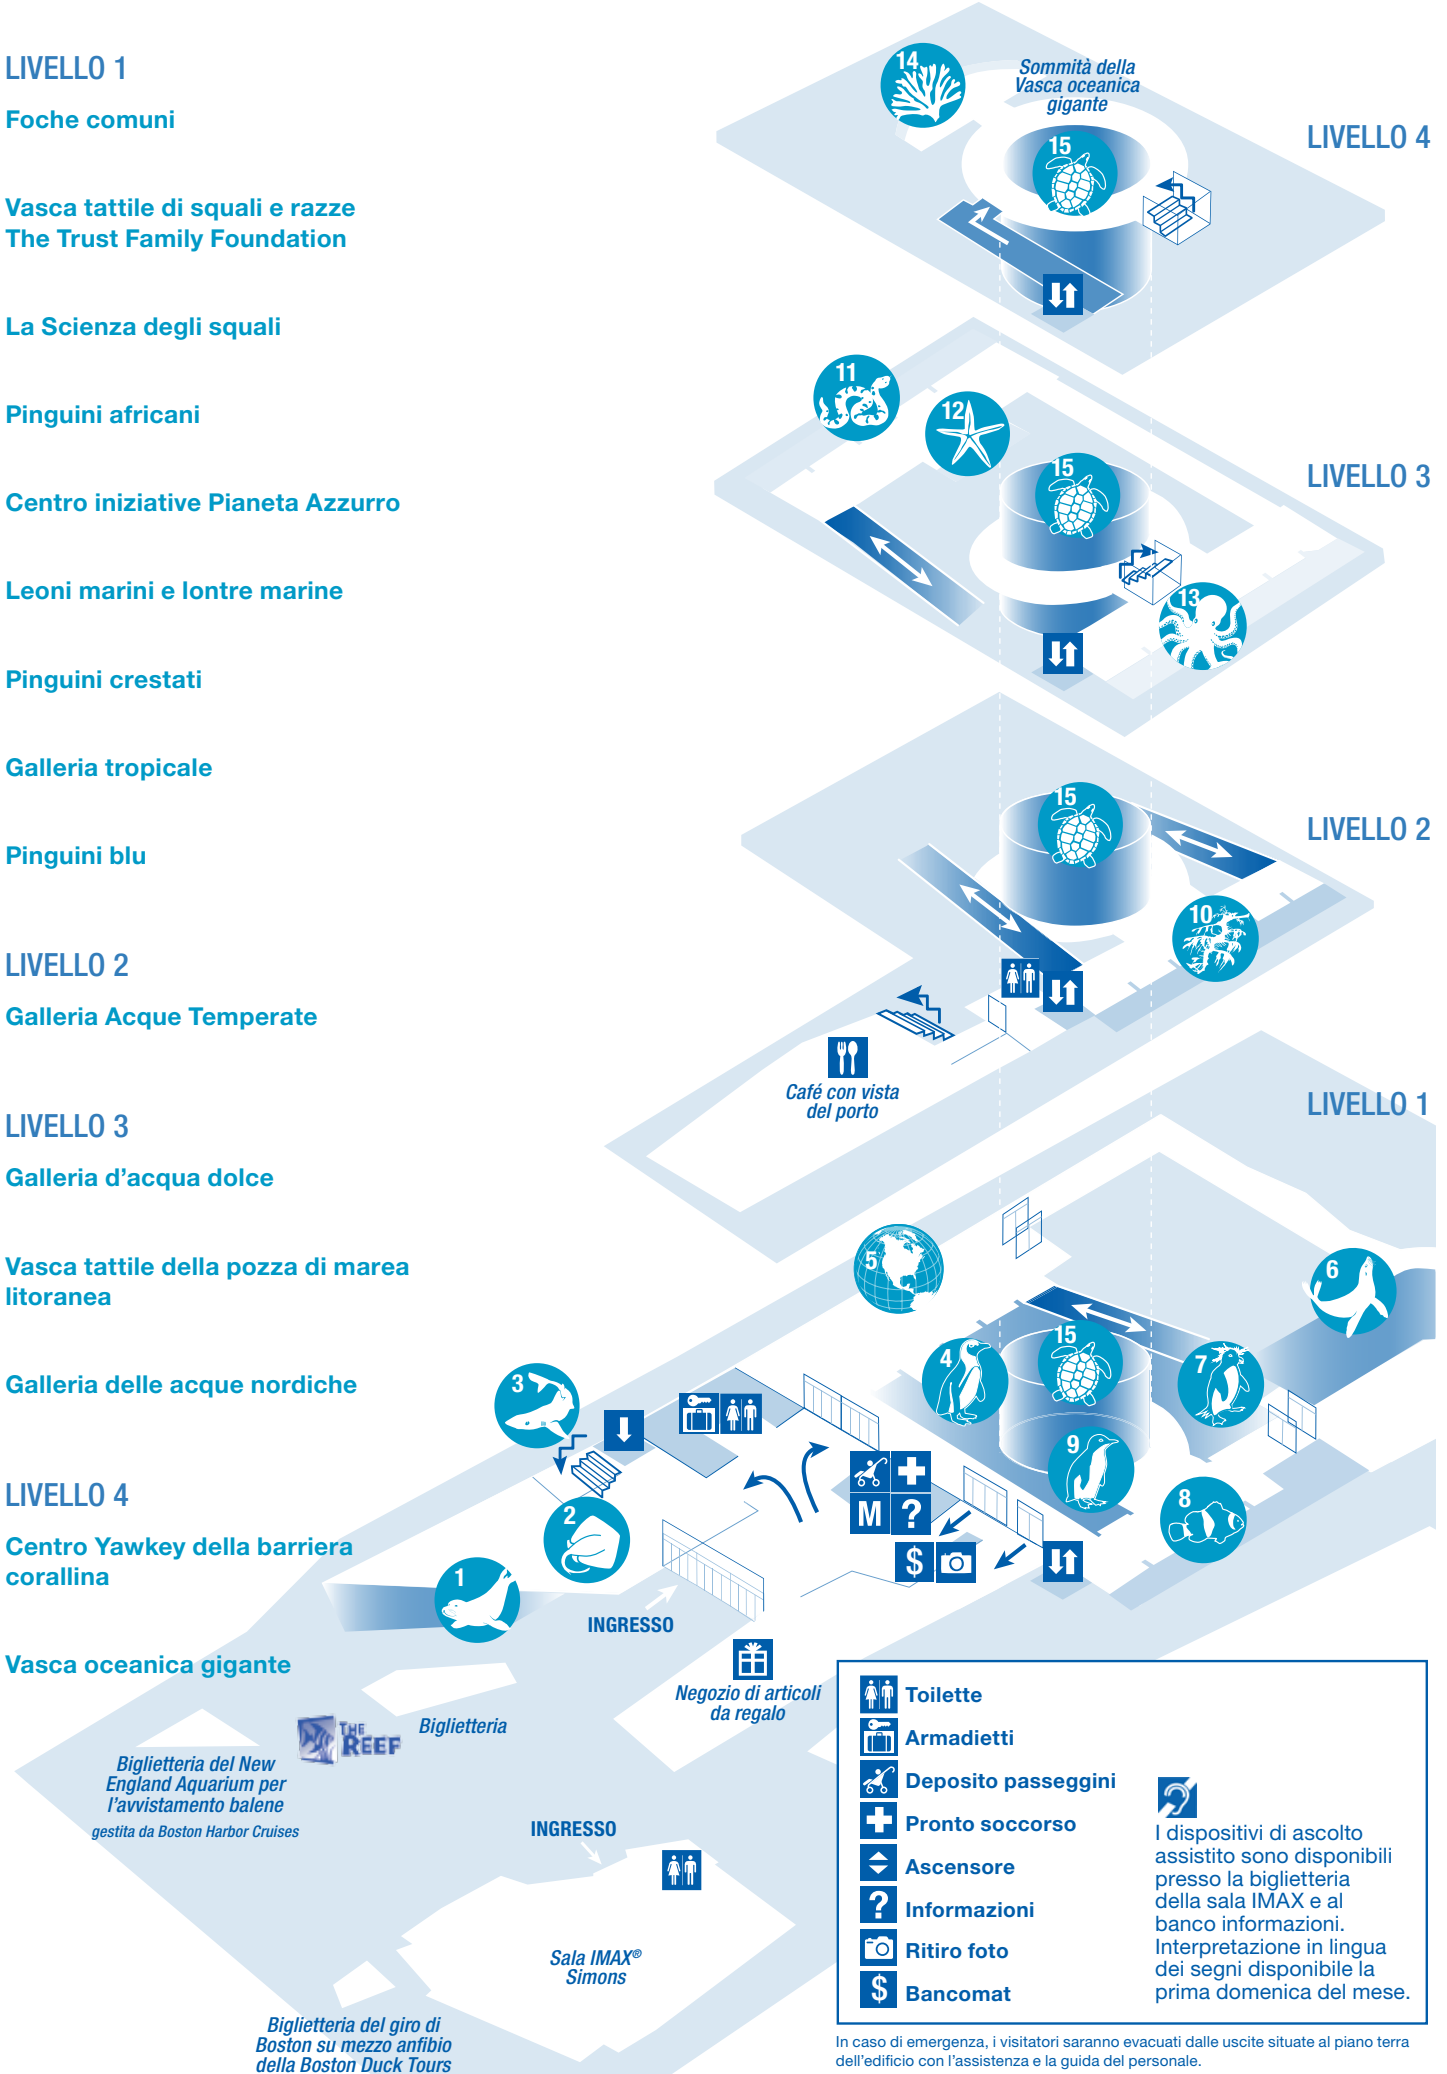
LIVELLO 1

Foche comuni

Vasca tattile di squali e razze
The Trust Family Foundation

La Scienza degli squali

Pinguini africani

Centro iniziative Pianeta Azzurro

Leoni marini e lontre marine

Pinguini crestati

Galleria tropicale

Pinguini blu

LIVELLO 2

Galleria Acque Temperate

LIVELLO 3

Galleria d'acqua dolce

Vasca tattile della pozza di marea litoranea

Galleria delle acque nordiche

LIVELLO 4

Centro Yawkey della barriera corallina

Vasca oceanica gigante

14

Sommità della Vasca oceanica gigante

15

LIVELLO 4

11

12

15

LIVELLO 3

13

15

LIVELLO 2

10

Café con vista del porto

LIVELLO 1

5

6

15

4

7

3

9

2

8

1

INGRESSO

M ?

$

Negozio di articoli da regalo

THE REEF

Biglietteria

Biglietteria del New England Aquarium per l'avvistamento balene
gestita da Boston Harbor Cruises

INGRESSO

Sala IMAX® Simons

Biglietteria del giro di Boston su mezzo anfibio della Boston Duck Tours

Toilette
Armadietti
Deposito passeggini
Pronto soccorso
Ascensore
Informazioni
Ritiro foto
Bancomat

I dispositivi di ascolto assistito sono disponibili presso la biglietteria della sala IMAX e al banco informazioni. Interpretazione in lingua dei segni disponibile la prima domenica del mese.

In caso di emergenza, i visitatori saranno evacuati dalle uscite situate al piano terra dell'edificio con l'assistenza e la guida del personale.